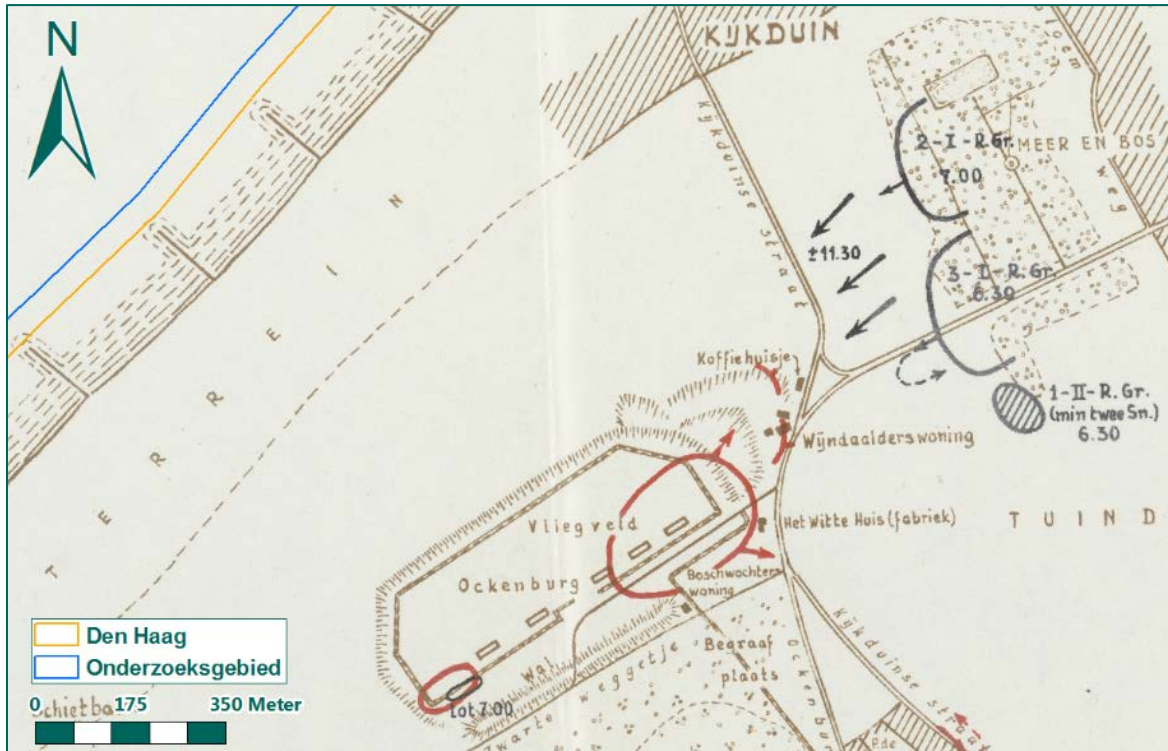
N

KIJKDUIN

2-I-R.Gr.
7.00
MEER EN BOS

Kijkduinse straat

weg

±11.30

3-I-R.Gr.
6.30

TERREIN

Koffiehuisje

1-II-R.Gr.
(min twee Sn.)
6.30

Wijndaalderswoning

Vliegveld

Het Witte Huis (fabriek)

TUIND

Ockenburg

Boschwachterswoning

Begraafplaats

Kijkduinse straat

Wal

Zwarte weggetje

Lot 7.00

Schietba

Den Haag
Onderzoeksgebied

0 175 350 Meter